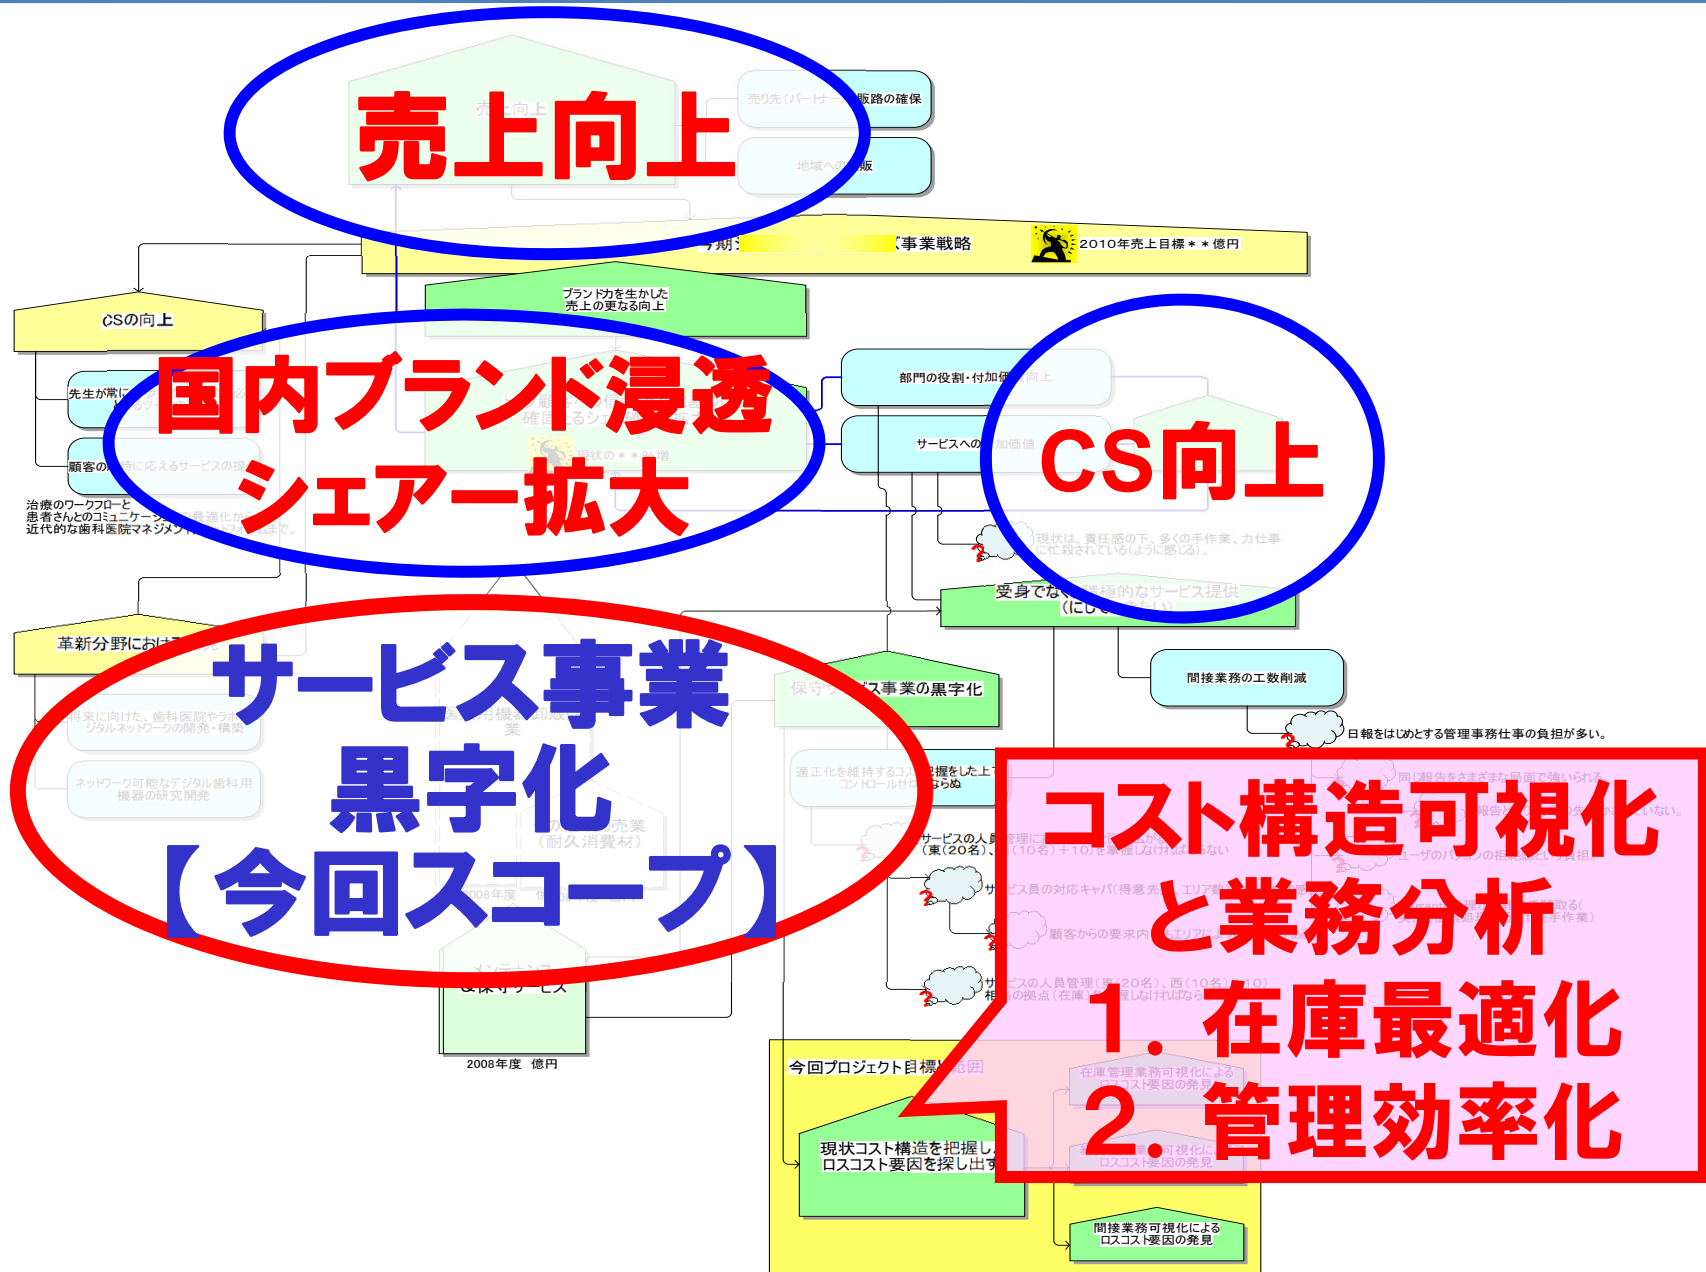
売上向上

売上向上

売り先（パートナー）販路の確保

地域への販

期：事業戦略

2010年売上目標＊＊億円

CSの向上

ブランド力を生かした売上の更なる向上

国内ブランド浸透
シェアー拡大

先生が常に

顧客の 時に応えるサービスの提

治療のワークフローと患者さんとのコミュニケーション 近代的な歯科医院マネジメント

部門の役割・付加価値向上

サービスへの付加価値

CS向上

現状は、責任感の下、多くの手作業、力仕事に忙殺されている（ように感じる）。

受身でない積極的なサービス提供

革新分野における

サービス事業
黒字化
【今回スコープ】

将来に向けた、歯科医院やラボ ジタルネットワークの開発・構築

ネットワーク可能なデジタル歯科用機器の研究開発

保守サービス事業の黒字化

間接業務の工数削減

日報をはじめとする管理事務仕事の負担が多い。

適正化を維持するコスト 把握をした上で コントロールせねばならぬ

サービスの人員管理（東（20名）、西（10名）＋10名を管理しなければならない

コスト構造可視化
と業務分析
1．在庫最適化
2．管理効率化

2008年度

メンテナンス 保守サービス

2008年度　億円

今回プロジェクト目標

現状コスト構造を把握し ロスコスト要因を探し出す

在庫管理業務可視化による ロスコスト要因の発見

ロスコスト要因の発見

間接業務可視化による ロスコスト要因の発見